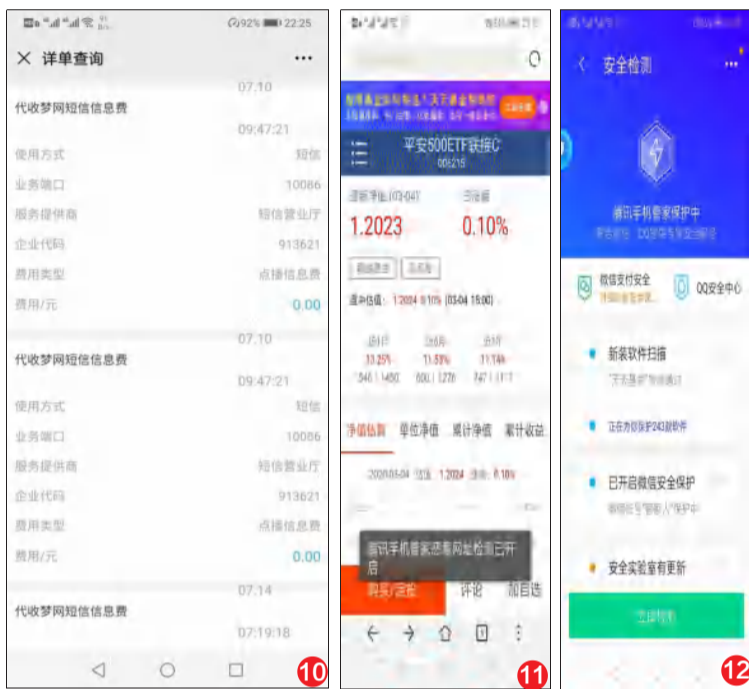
92% 22:25

详单查询

07:10

代收梦网短信信息费

09:47:21

使用方式 短信

业务端口 10086

服务提供商 短信营业厅

企业代码 913621

费用类型 点播信息费

费用/元 0.00

07:10

代收梦网短信信息费

09:47:21

使用方式 短信

业务端口 10086

服务提供商 短信营业厅

企业代码 913621

费用类型 点播信息费

费用/元 0.00

07:14

代收梦网短信信息费

07:19:18

10

平安500ETF联接C

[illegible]

1.2023

0.10%

盘中估值: 1.2024 0.10% (03-04 15:00)

33.25%

11.53%

31.74%

净值估算 单位净值 累计净值 累计收益

2020-03-04 1.2024 0.10%

腾讯手机管家恶意网址检测已开启

购买/定投 评论 加自选

11

安全检测

腾讯手机管家保护中

微信支付安全

QQ安全中心

新装软件扫描

正在为你保护243款软件

已开启微信安全保护

安全实验室有更新

立即检测

12